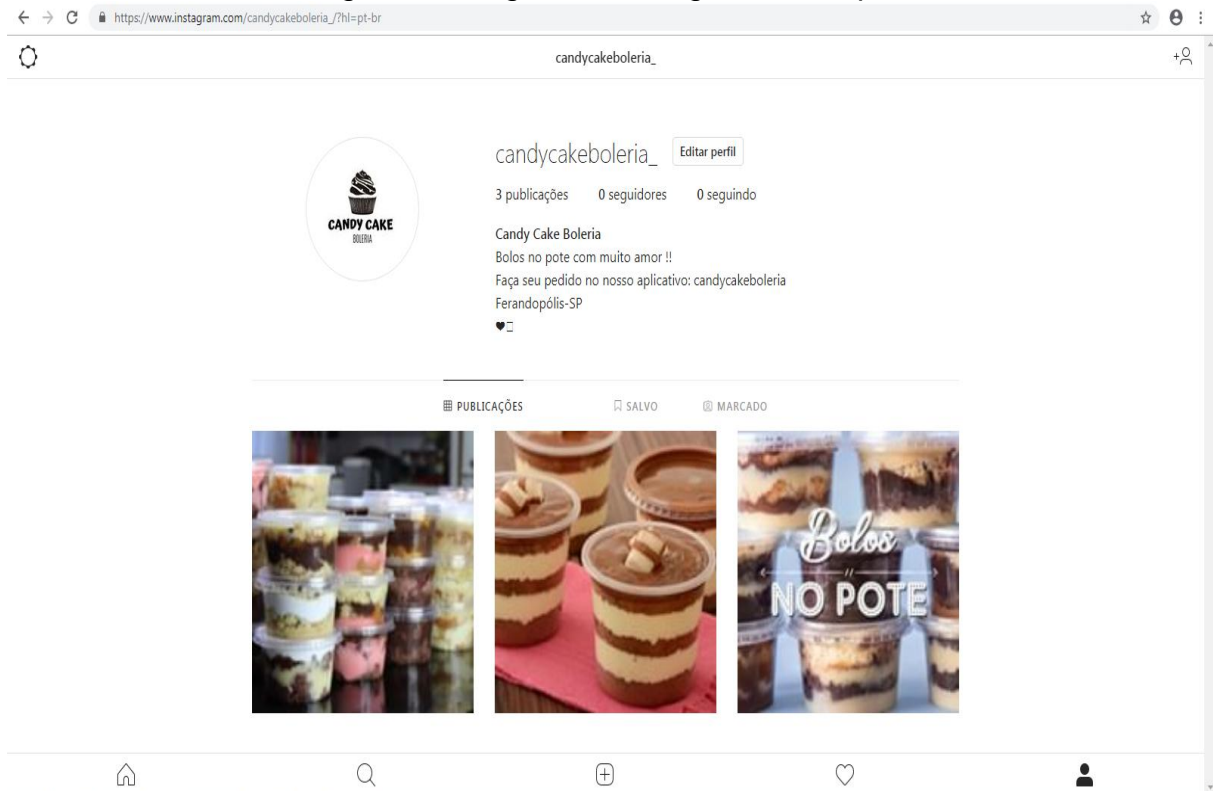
https://www.instagram.com/candycakeboleria_/?hl=pt-br

candycakeboleria_

CANDY CAKE
BOLERIA

candycakeboleria_ Editar perfil

3 publicações 0 seguidores 0 seguindo

Candy Cake Boleria
Bolos no pote com muito amor !!
Faça seu pedido no nosso aplicativo: candycakeboleria
Ferandopólis-SP
♥

PUBLICAÇÕES SALVO MARCADO

Bolos
NO POTE